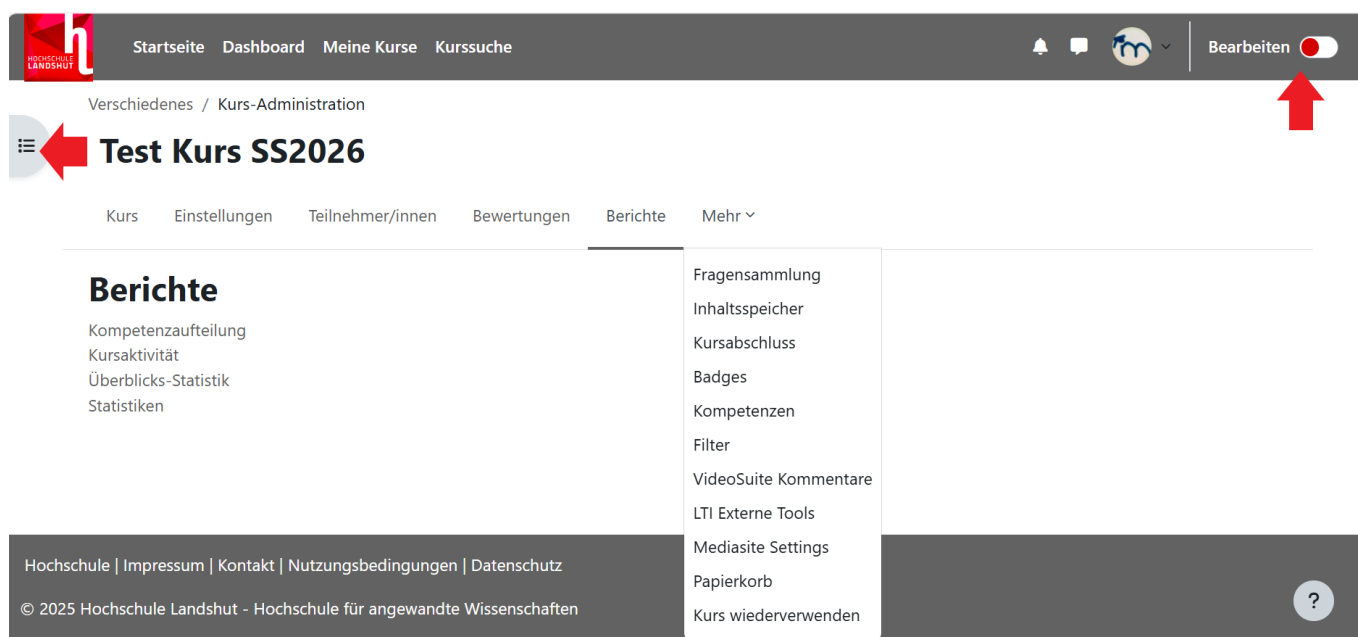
HOCHSCHULE LANDSHUT

Startseite Dashboard Meine Kurse Kurssuche

Bearbeiten

Verschiedenes / Kurs-Administration

Test Kurs SS2026

Kurs Einstellungen Teilnehmer/innen Bewertungen Berichte Mehr

Berichte

Kompetenzaufteilung
Kursaktivität
Überblicks-Statistik
Statistiken

Fragensammlung
Inhaltsspeicher
Kursabschluss
Badges
Kompetenzen
Filter
VideoSuite Kommentare
LTI Externe Tools
Mediasite Settings
Papierkorb
Kurs wiederverwenden

Hochschule | Impressum | Kontakt | Nutzungsbedingungen | Datenschutz

© 2025 Hochschule Landshut - Hochschule für angewandte Wissenschaften

?